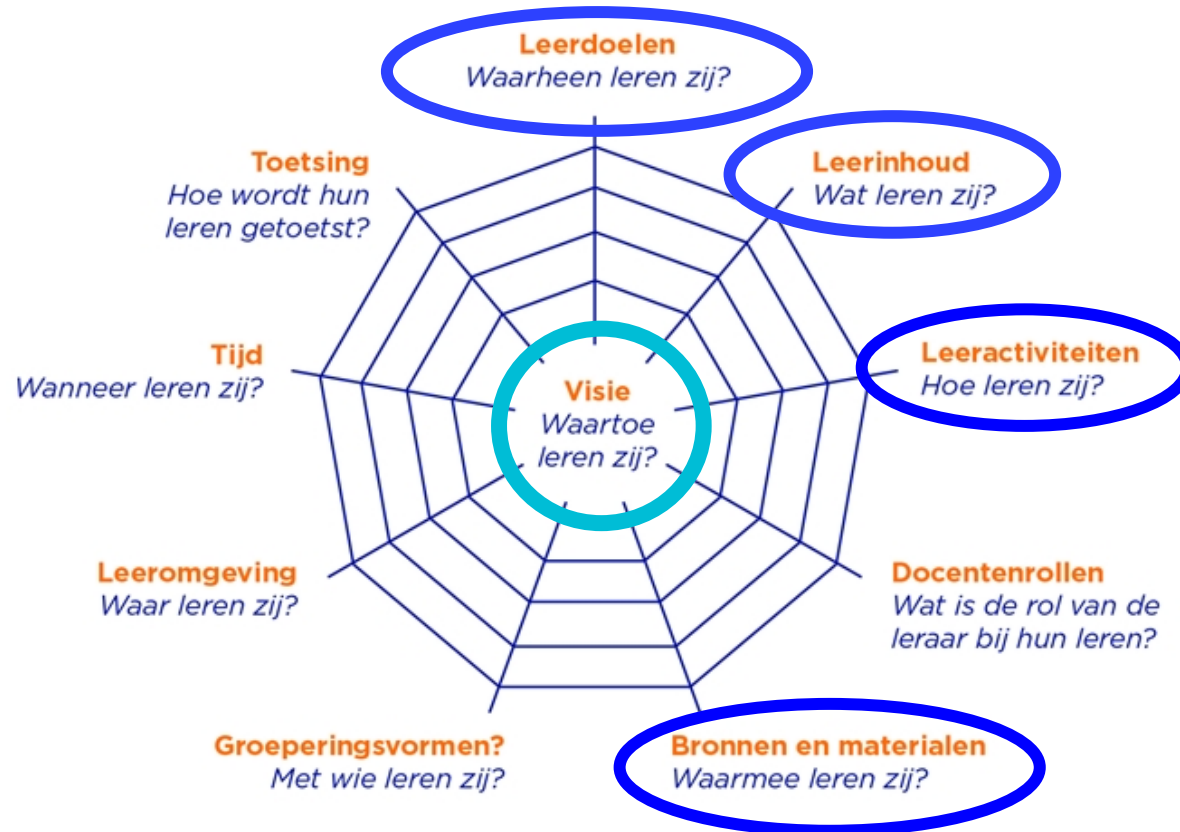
Leerdoelen
Waarheen leren zij?

Leerinhoud
Wat leren zij?

Leeractiviteiten
Hoe leren zij?

Docentenrollen
Wat is de rol van de leraar bij hun leren?

Bronnen en materialen
Waarmee leren zij?

Groeperingsvormen?
Met wie leren zij?

Leeromgeving
Waar leren zij?

Tijd
Wanneer leren zij?

Toetsing
Hoe wordt hun leren getoetst?

Visie
Waartoe leren zij?